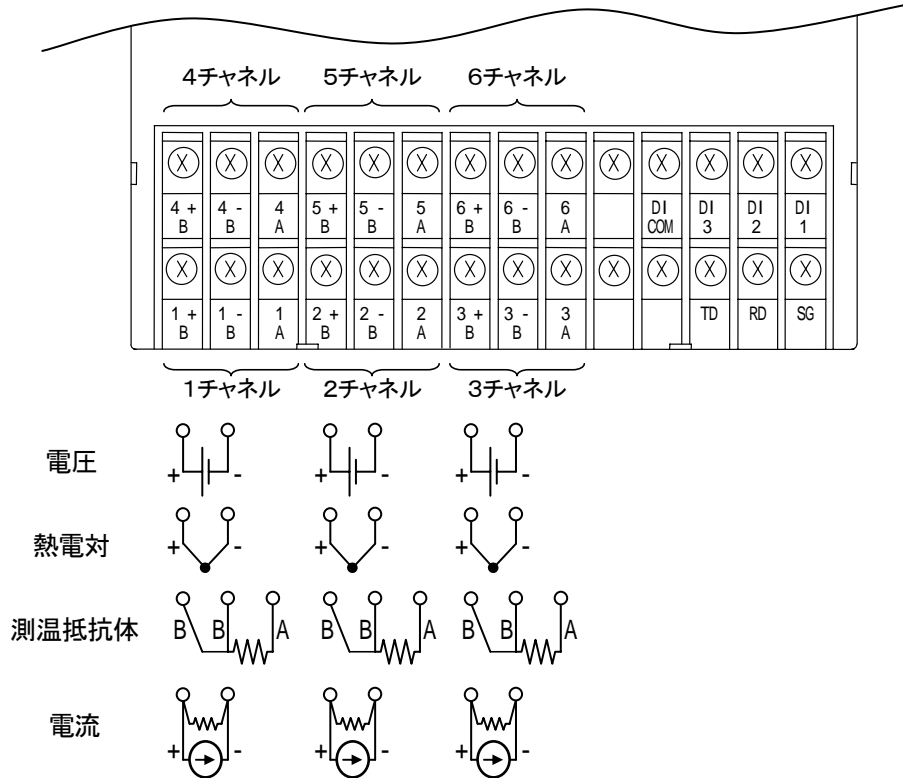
4チャネル 5チャネル 6チャネル

| 4 + B | 4 - B | 4 A | 5 + B | 5 - B | 5 A | 6 + B | 6 - B | 6 A | | DI COM | DI 3 | DI 2 | DI 1 |
|---|---|---|---|---|---|---|---|---|---|---|---|---|---|
| 1 + B | 1 - B | 1 A | 2 + B | 2 - B | 2 A | 3 + B | 3 - B | 3 A | | | TD | RD | SG |

1チャネル 2チャネル 3チャネル

電圧 + - + - + -

熱電対 + - + - + -

測温抵抗体 B B A B B A B B A

電流 + - + - + -